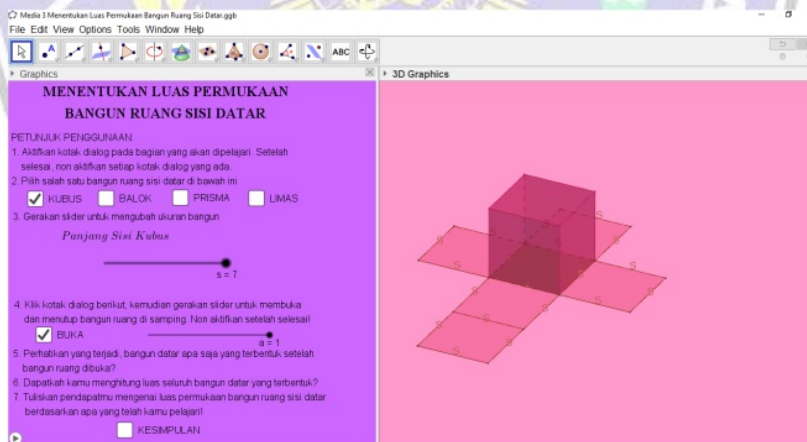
Media 3 Menentukan Luas Permukaan Bangun Ruang Sisi Datar.ggb

File Edit View Options Tools Window Help

ABC

Graphics

3D Graphics

MENENTUKAN LUAS PERMUKAAN BANGUN RUANG SISI DATAR

PETUNJUK PENGGUNAAN

1. Aktifkan kotak dialog pada bagian yang akan dipelajari. Setelah selesai, non aktifkan setiap kotak dialog yang ada.

2. Pilih salah satu bangun ruang sisi datar di bawah ini

KUBUS BALOK PRISMA LIMAS

3. Gerakan slider untuk mengubah ukuran bangun

Panjang Sisi Kubus

s = 7

4. Klik kotak dialog berikut, kemudian gerakan slider untuk membuka dan menutup bangun ruang di samping. Non aktifkan setelah selesai!

BUKA

a = 1

5. Perhatikan yang terjadi, bangun datar apa saja yang terbentuk setelah bangun ruang dibuka?

6. Dapatkah kamu menghitung luas seluruh bangun datar yang terbentuk?

7. Tuliskan pendapatmu mengenai luas permukaan bangun ruang sisi datar berdasarkan apa yang telah kamu pelajari!

KESIMPULAN

S S S S S S S S S S S S S S